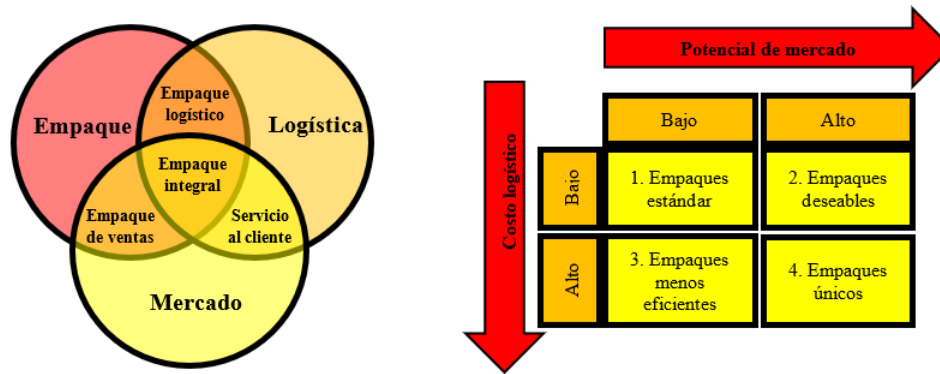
Empaque

Logística

Mercado

Empaque logístico

Empaque integral

Empaque de ventas

Servicio al cliente

Potencial de mercado

Costo logístico

| | Bajo | Alto |
|---|---|---|
| Bajo | 1. Empaques estándar | 2. Empaques deseables |
| Alto | 3. Empaques menos eficientes | 4. Empaques únicos |